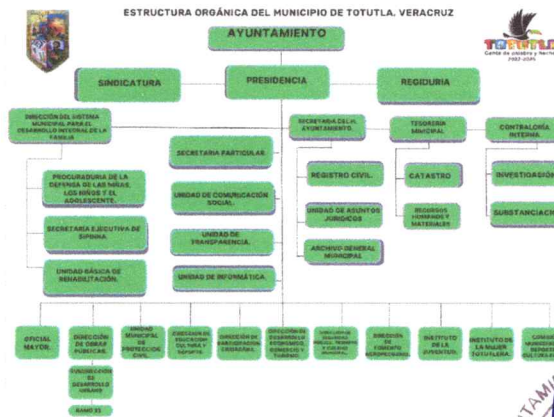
ESTRUCTURA ORGÁNICA DEL MUNICIPIO DE TOTUTLA, VERACRUZ

TOTUTLA
Cerca de ustedes y Hecho
2022-2025

AYUNTAMIENTO

SINDICATURA

PRESIDENCIA

REGIDURIA

DIRECCIÓN DEL SISTEMA MUNICIPAL PARA EL DESARROLLO INTEGRAL DE LA FAMILIA

PROCURADURIA DE LA DEFENSA DE LAS NIÑAS, LOS NIÑOS Y EL ADOLESCENTE.

SECRETARIA EJECUTIVA DE SIPINNA.

UNIDAD BÁSICA DE REHABILITACIÓN.

SECRETARIA PARTICULAR.

UNIDAD DE COMUNICACIÓN SOCIAL.

UNIDAD DE TRANSPARENCIA.

UNIDAD DE INFORMÁTICA.

SECRETARIA DEL H. AYUNTAMIENTO

REGISTRO CIVIL.

UNIDAD DE ASUNTOS JURÍDICOS

ARCHIVO GENERAL MUNICIPAL

TESORERIA MUNICIPAL

CATASTRO

RECURSOS HUMANOS Y MATERIALES

CONTRALORÍA INTERNA

INVESTIGACIÓN

SUBSTANCIACIÓ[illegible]

OFICIAL MAYOR.

DIRECCIÓN DE OBRAS PÚBLICAS.

SUBDIRECCIÓN DE DESARROLLO URBANO

RAMO 33

UNIDAD MUNICIPAL DE PROTECCIÓN CIVIL

DIRECCIÓN DE EDUCACIÓN, CULTURA Y DEPORTE

DIRECCIÓN DE PARTICIPACIÓN CIUDADANA

DIRECCIÓN DE DESARROLLO ECONÓMICO, COMERCIO Y TURISMO

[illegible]

DIRECCIÓN DE FOMENTO AGROPECUARIO

INSTITUTO DE LA JUVENTUD.

INSTITUTO DE LA MUJER TOTUTLEÑA.

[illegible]

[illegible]